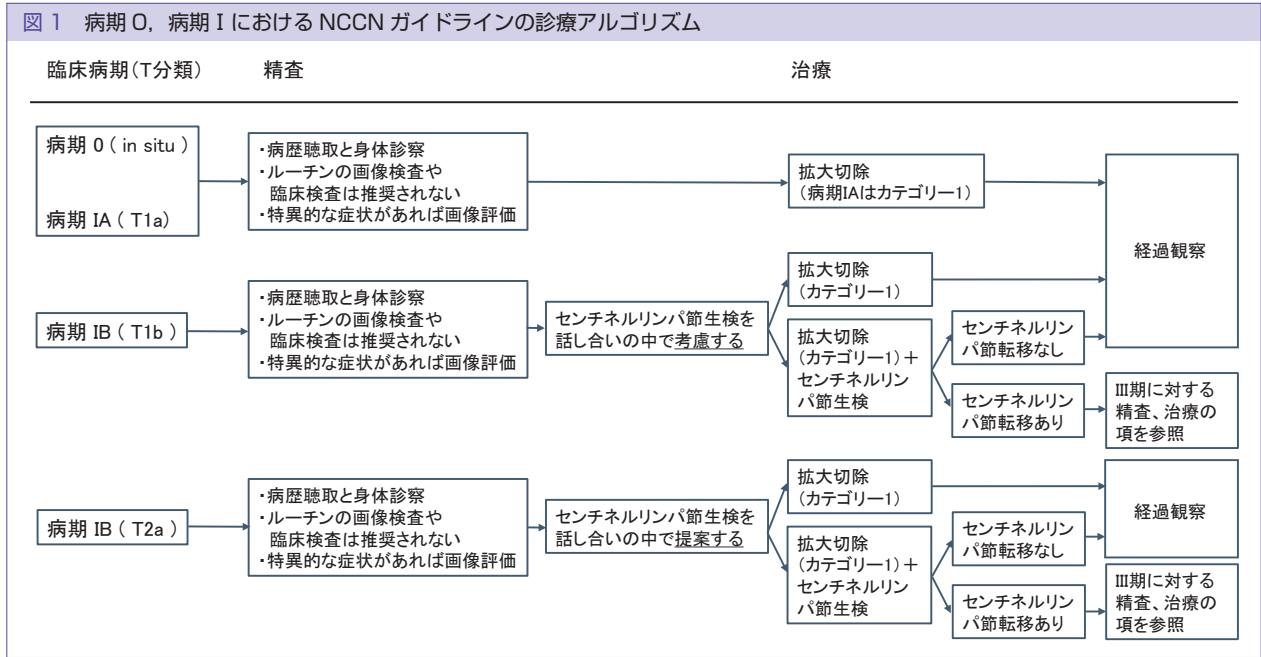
図 1　病期 0，病期 I における NCCN ガイドラインの診療アルゴリズム

臨床病期（T分類）　精査　治療

病期 0（ in situ ）

病期 IA（ T1a）

・病歴聴取と身体診察
・ルーチンの画像検査や臨床検査は推奨されない
・特異的な症状があれば画像評価

拡大切除
（病期IAはカテゴリー1）

経過観察

病期 IB（ T1b ）

・病歴聴取と身体診察
・ルーチンの画像検査や臨床検査は推奨されない
・特異的な症状があれば画像評価

センチネルリンパ節生検を話し合いの中で考慮する

拡大切除
（カテゴリー1）

拡大切除
（カテゴリー1）＋センチネルリンパ節生検

センチネルリンパ節転移なし

センチネルリンパ節転移あり

Ⅲ期に対する精査、治療の項を参照

病期 IB（ T2a ）

・病歴聴取と身体診察
・ルーチンの画像検査や臨床検査は推奨されない
・特異的な症状があれば画像評価

センチネルリンパ節生検を話し合いの中で提案する

拡大切除
（カテゴリー1）

経過観察

拡大切除
（カテゴリー1）＋センチネルリンパ節生検

センチネルリンパ節転移なし

センチネルリンパ節転移あり

Ⅲ期に対する精査、治療の項を参照